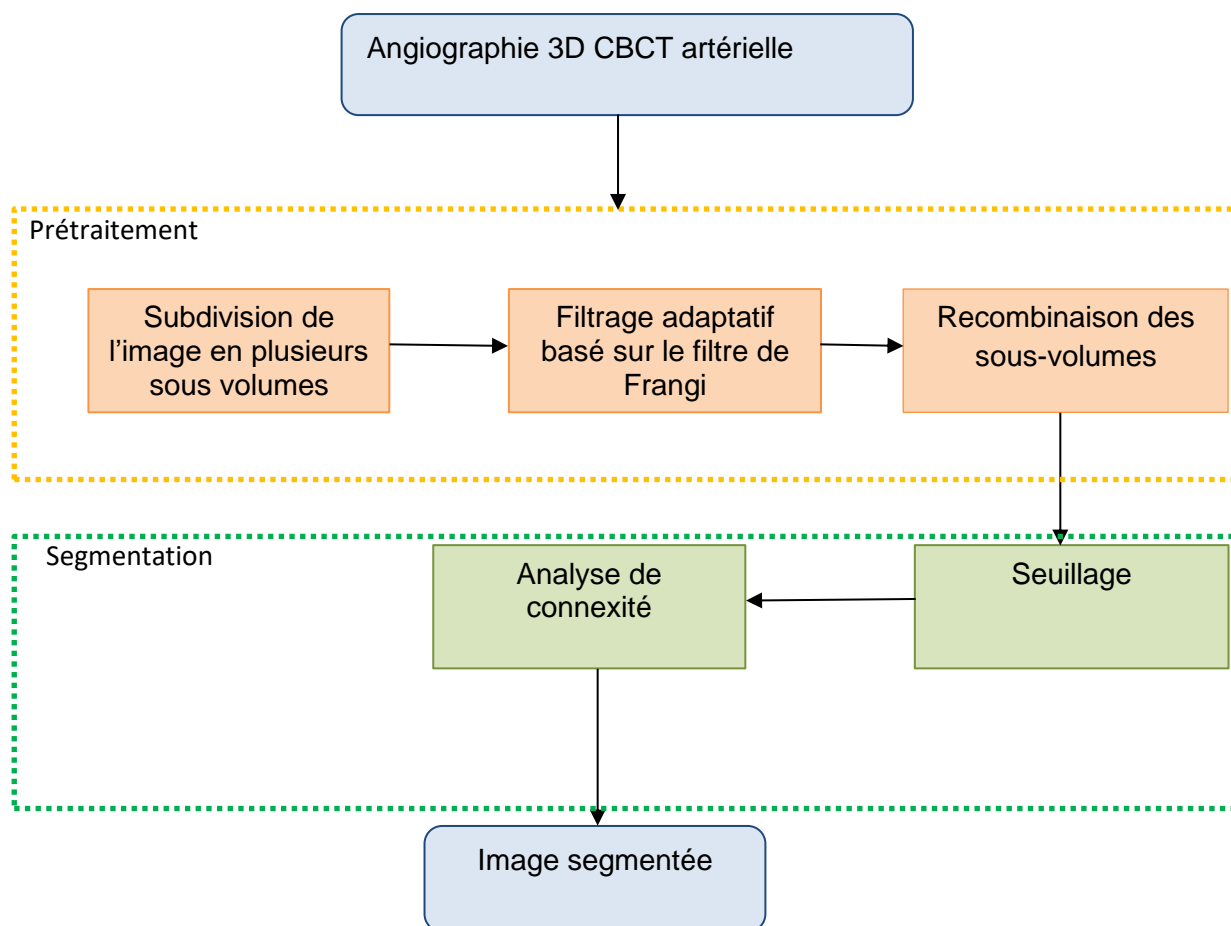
Angiographie 3D CBCT artérielle

Prétraitement

Subdivision de l'image en plusieurs sous volumes

Filtrage adaptatif basé sur le filtre de Frangi

Recombinaison des sous-volumes

Segmentation

Seuillage

Analyse de connexité

Image segmentée